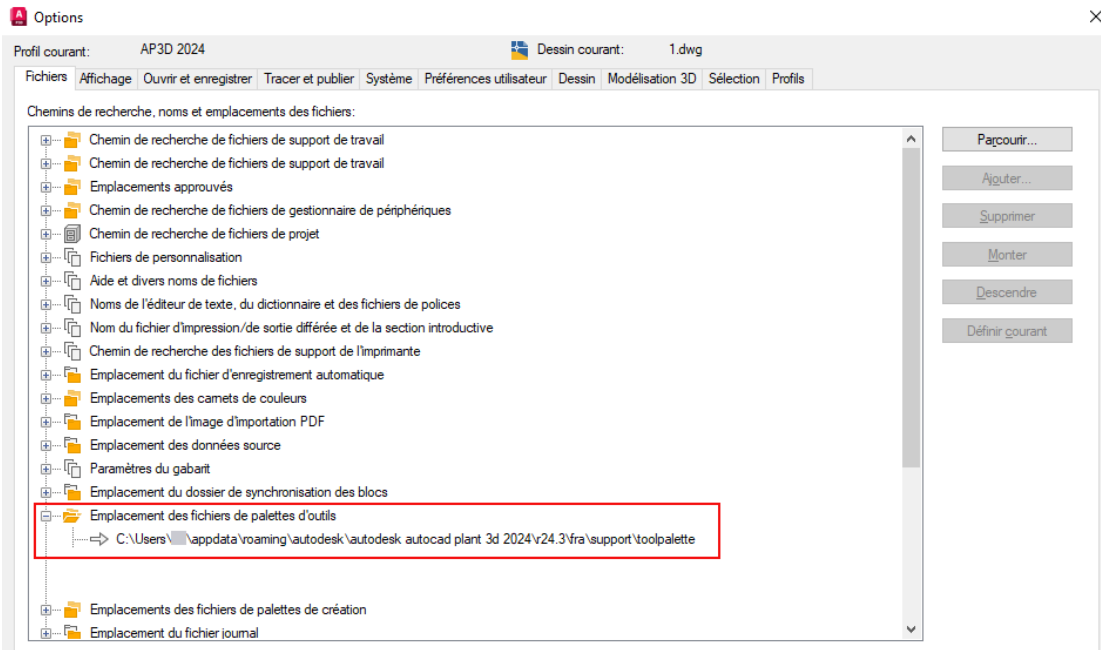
Options

Profil courant: AP3D 2024

Dessin courant: 1.dwg

Fichiers | Affichage | Ouvrir et enregistrer | Tracer et publier | Système | Préférences utilisateur | Dessin | Modélisation 3D | Sélection | Profils

Chemins de recherche, noms et emplacements des fichiers:

Chemin de recherche de fichiers de support de travail
Chemin de recherche de fichiers de support de travail
Emplacements approuvés
Chemin de recherche de fichiers de gestionnaire de périphériques
Chemin de recherche de fichiers de projet
Fichiers de personnalisation
Aide et divers noms de fichiers
Noms de l'éditeur de texte, du dictionnaire et des fichiers de polices
Nom du fichier d'impression/de sortie différée et de la section introductive
Chemin de recherche des fichiers de support de l'imprimante
Emplacement du fichier d'enregistrement automatique
Emplacements des carnets de couleurs
Emplacement de l'image d'importation PDF
Emplacement des données source
Paramètres du gabarit
Emplacement du dossier de synchronisation des blocs
Emplacement des fichiers de palettes d'outils
C:\Users\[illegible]\appdata\roaming\autodesk\autodesk autocad plant 3d 2024\r24.3\fra\support\toolpalette

Emplacements des fichiers de palettes de création
Emplacement du fichier journal

Parcourir...
Ajouter...
Supprimer
Monter
Descendre
Définir courant